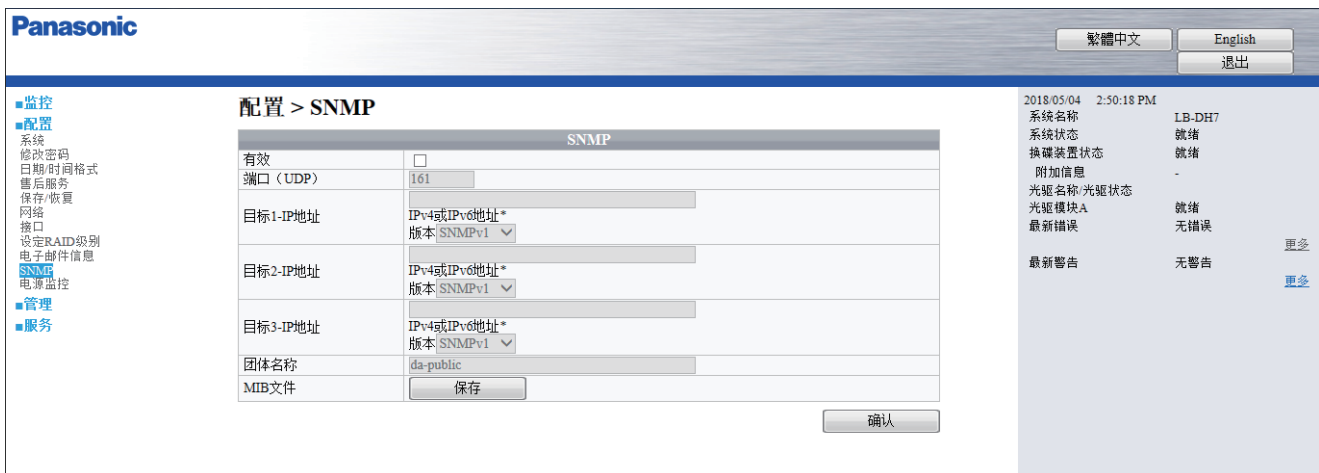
Panasonic

繁體中文 English
退出

■监控
■配置
系统
修改密码
日期/时间格式
售后服务
保存/恢复
网络
接口
设定RAID级别
电子邮件信息
SNMP
电源监控
■管理
■服务

配置 > SNMP

| SNMP | |
|---|---|
| 有效 | ☐ |
| 端口（UDP） | 161 |
| 目标1-IP地址 | IPv4或IPv6地址* 版本 SNMPv1 |
| 目标2-IP地址 | IPv4或IPv6地址* 版本 SNMPv1 |
| 目标3-IP地址 | IPv4或IPv6地址* 版本 SNMPv1 |
| 团体名称 | da-public |
| MIB文件 | 保存 |

确认

2018/05/04 2:50:18 PM
| | |
|---|---|
| 系统名称 | LB-DH7 |
| 系统状态 | 就绪 |
| 换碟装置状态 | 就绪 |
| 附加信息 | - |
| 光驱名称/光驱状态 | |
| 光驱模块A | 就绪 |
| 最新错误 | 无错误 |

更多

| | |
|---|---|
| 最新警告 | 无警告 |

更多